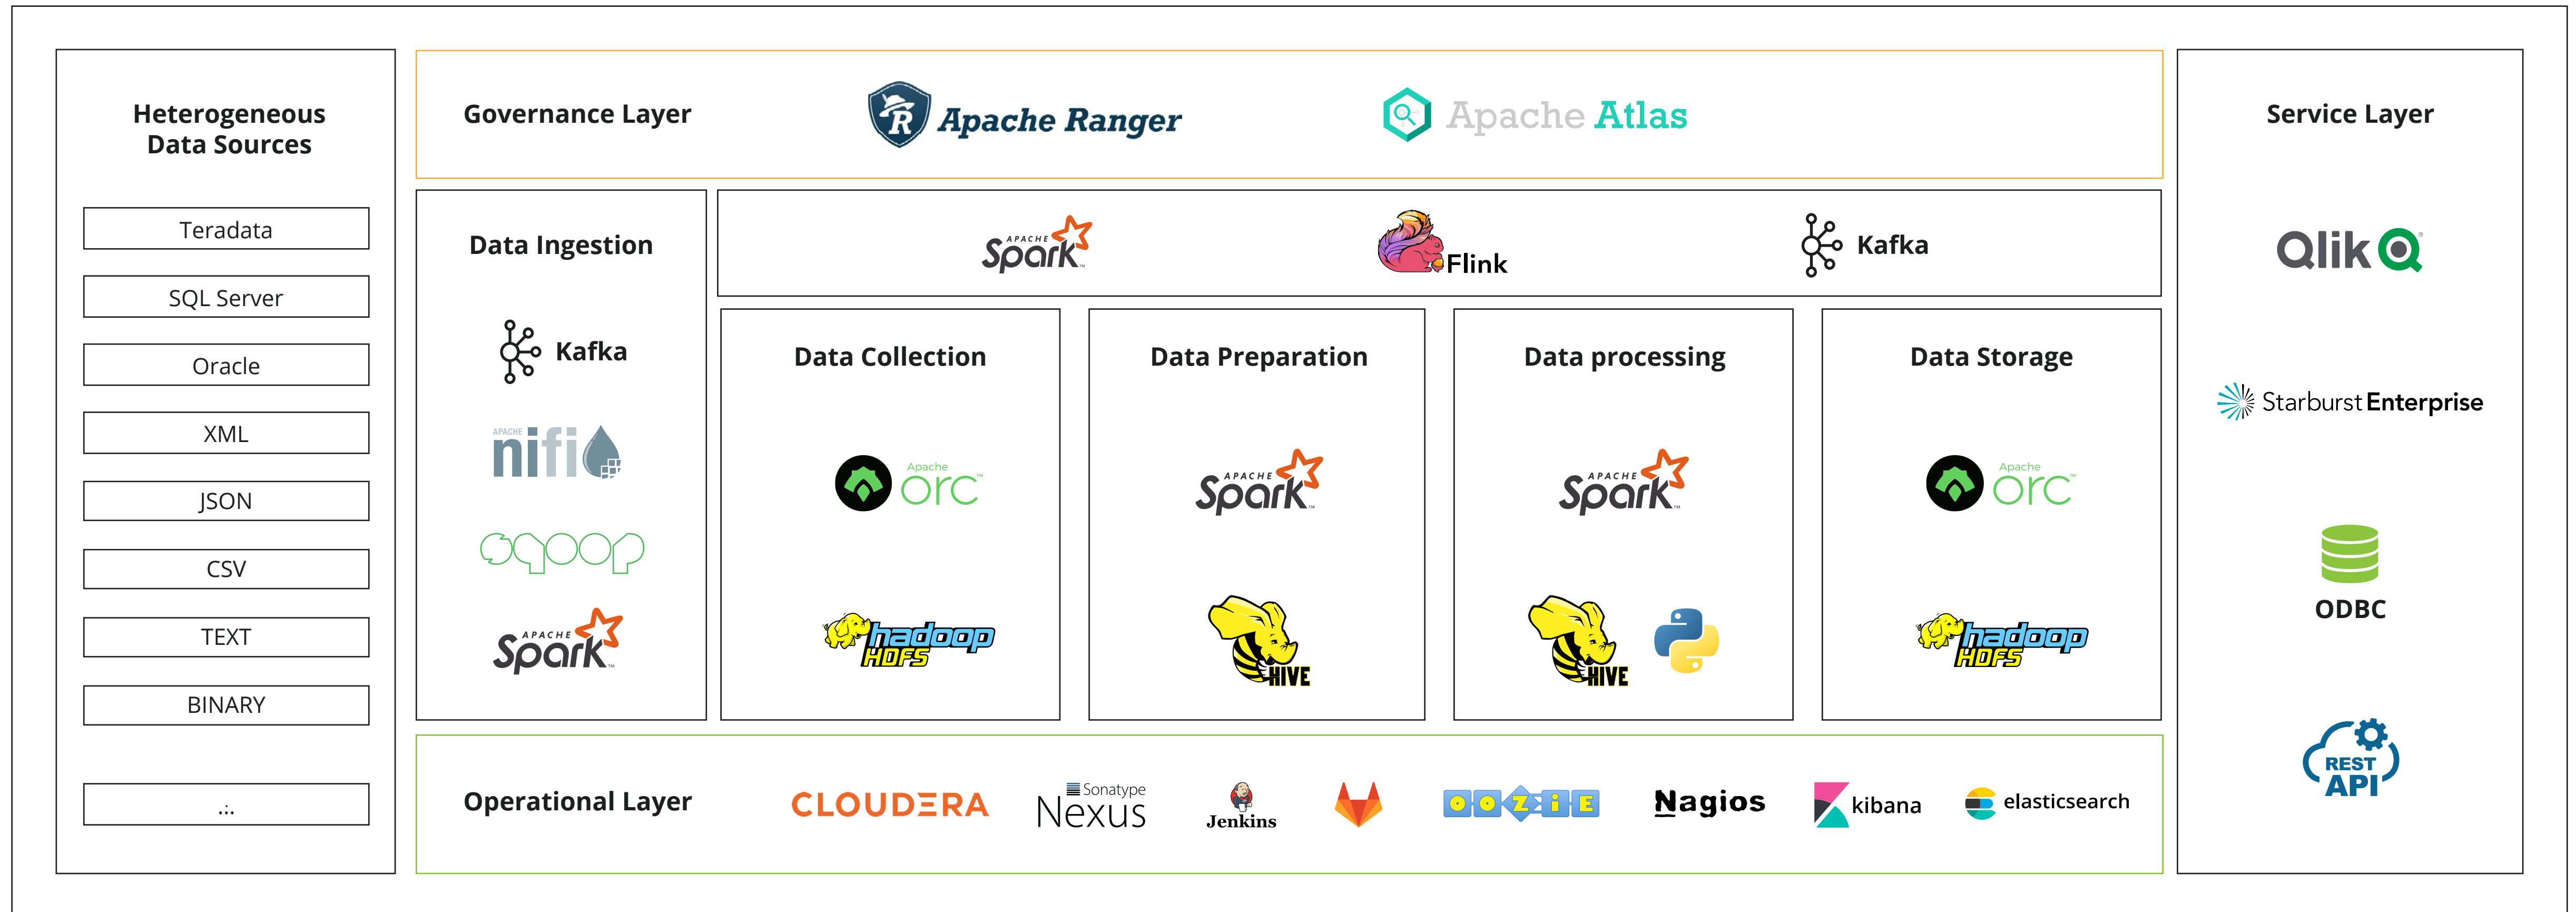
Heterogeneous Data Sources

Teradata

SQL Server

Oracle

XML

JSON

CSV

TEXT

BINARY

..:

Governance Layer

Apache Ranger

Apache Atlas

Service Layer

Data Ingestion

Kafka

APACHE nifi

sqoop

APACHE Spark

APACHE Spark

Flink

Kafka

Data Collection

Apache orc

hadoop HDFS

Data Preparation

APACHE Spark

HIVE

Data processing

APACHE Spark

HIVE

Data Storage

Apache orc

hadoop HDFS

Qlik

Starburst Enterprise

ODBC

REST API

Operational Layer

CLOUDERA

Sonatype Nexus

Jenkins

OOZIE

Nagios

kibana

elasticsearch